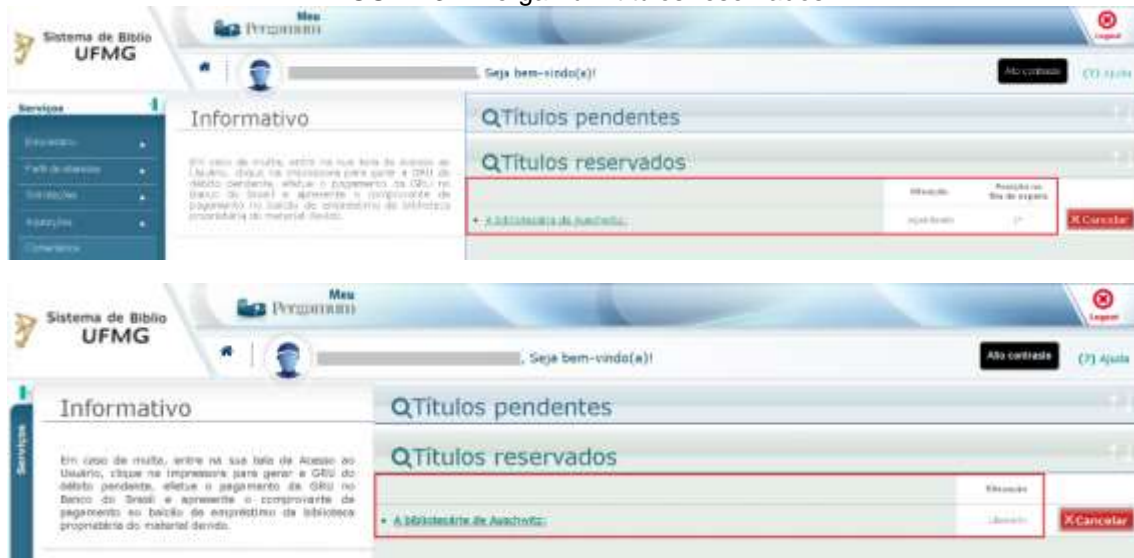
Sistema de Biblio UFMG

Meu Pergamum

Logout

Seja bem-vindo(a)!

Alto contraste

(?) Ajuda

Serviços

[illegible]

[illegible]

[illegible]

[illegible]

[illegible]

Informativo

Em caso de multa, entre na sua tela de Acesso ao Usuário, clique na impressora para gerar a GRU do débito pendente, efetue o pagamento da GRU no Banco do Brasil e apresente o comprovante de pagamento no balcão de empréstimo da biblioteca proprietária do material devido.

Títulos pendentes

Títulos reservados

| | Situação | Posição na fila de espera |
|---|---|---|
| A bibliotecária de Auschwitz | Aguardando | 1º |

Cancelar

Sistema de Biblio UFMG

Meu Pergamum

Logout

Seja bem-vindo(a)!

Alto contraste

(?) Ajuda

Serviços

Informativo

Em caso de multa, entre na sua tela de Acesso ao Usuário, clique na impressora para gerar a GRU do débito pendente, efetue o pagamento da GRU no Banco do Brasil e apresente o comprovante de pagamento no balcão de empréstimo da biblioteca proprietária do material devido.

Títulos pendentes

Títulos reservados

| | Situação |
|---|---|
| A bibliotecária de Auschwitz | Liberado |

Cancelar